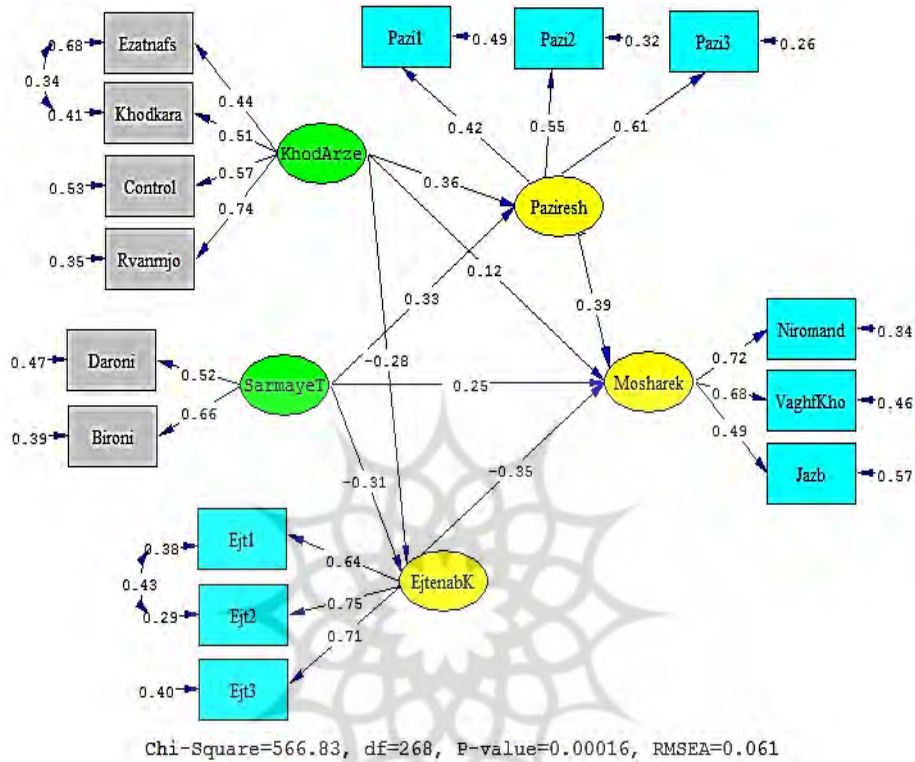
0.68 Ezatnafs
0.34
0.41 Khodkara
0.53 Control
0.35 Rvanmjo
0.44
0.51
0.57
0.74
KhodArze
Pazi1 0.49
Pazi2 0.32
Pazi3 0.26
0.42
0.55
0.61
0.36
Paziresh
0.12
0.33
0.39
-0.28
0.47 Daroni
0.39 Bironi
0.52
0.66
SarmayeT
0.25
Mosharek
0.72
0.68
0.49
Niromand 0.34
VaghfKho 0.46
Jazb 0.57
-0.31
-0.35
0.38 Ejt1
0.43
0.29 Ejt2
0.40 Ejt3
0.64
0.75
0.71
EjtenabK
Chi-Square=566.83, df=268, P-value=0.00016, RMSEA=0.061